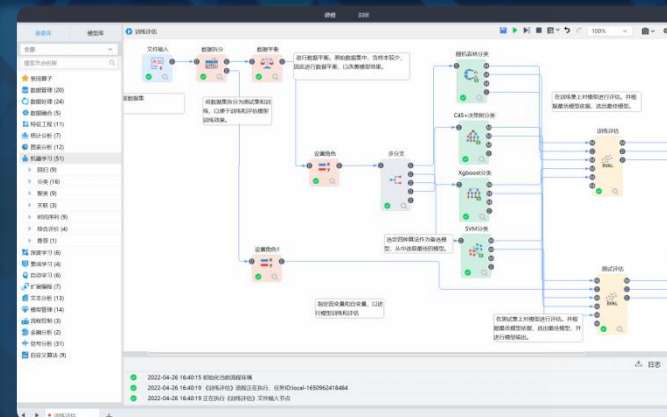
课程 回收

训练评估

100%

全部

文件输入 数据拆分 数据平衡

非数据集

将数据集拆分为训练集和训练集，以便于训练和评估模型训练效果。

进行数据平衡，原始数据集中，负样本较少，因此进行数据平衡，以消除模型偏差。

随机森林分类

C45+决策树分类

在训练集上对模型进行训练，并根据模型结果，选出最佳模型。

训练评估

设置角色

多分支

Xgboost分类

SVM分类

设置角色1

选定四种算法作为备选模型，从中选取最佳的模型。

划定因变量和自变量，以进行模型训练和评估。

测试评估

在测试集上对模型进行评估，并根据模型结果，选出最佳模型，并进行模型输出。

日志

2022-04-26 16:40:15 初始化当前流程环境
2022-04-26 16:40:19 《训练评估》流程正在执行，任务ID:local-1650962414484
2022-04-26 16:40:19 正在执行《训练评估》文件输入节点

训练评估